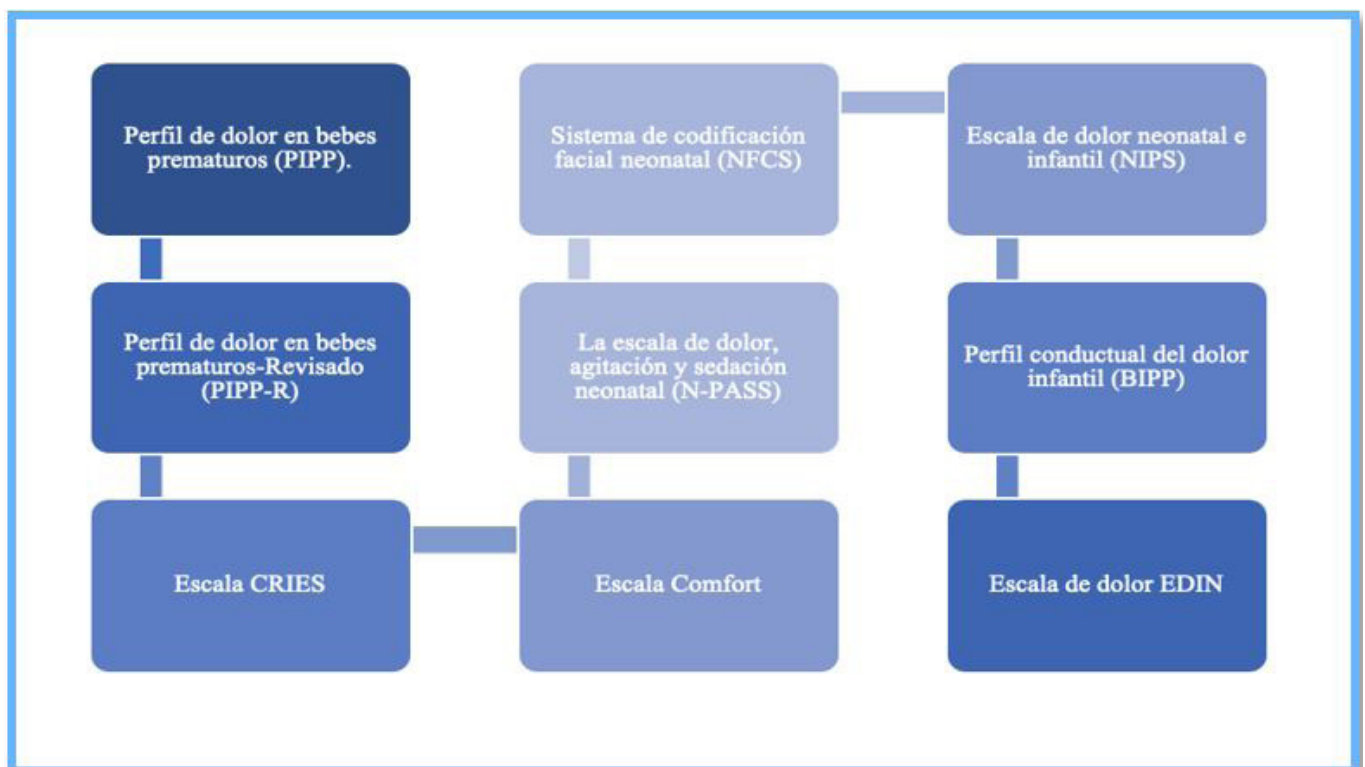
Perfil de dolor en bebes prematuros (PIPP).

Perfil de dolor en bebes prematuros-Revisado (PIPP-R)

Escala CRIES

Escala Comfort

La escala de dolor, agitación y sedación neonatal (N-PASS)

Sistema de codificación facial neonatal (NFCS)

Escala de dolor neonatal e infantil (NIPS)

Perfil conductual del dolor infantil (BIPP)

Escala de dolor EDIN